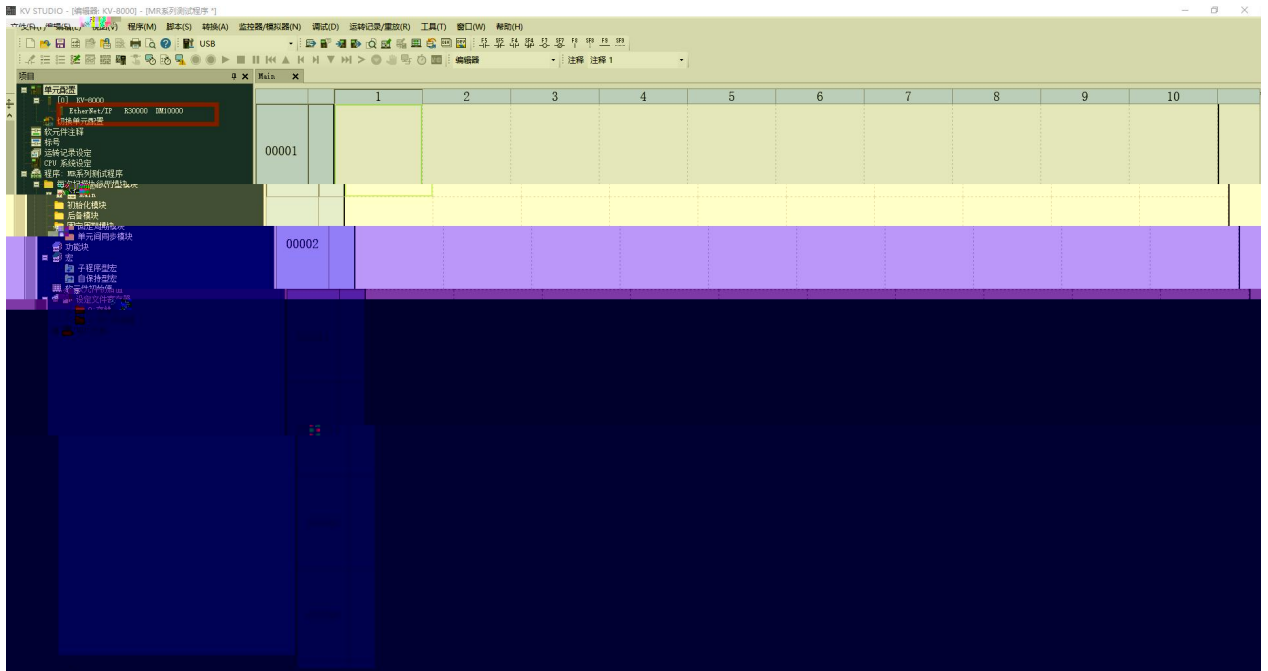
KV STUDIO - [编辑器: KV-8000] - [MR系列测试程序 *]

文件(F) 编辑(E) 视图(V) 程序(M) 脚本(S) 转换(A) 监控器/模拟器(N) 调试(D) 运转记录/重放(R) 工具(T) 窗口(W) 帮助(H)

USB

编辑器 注释 注释 1

项目

Main

单元配置
[0] KV-8000
EtherNet/IP R30000 DM10000
切换单元配置
软元件注释
标号
运转记录设定
CPU 系统设定
程序: MR系列测试程序
每次扫描执行型模块
Main
初始化模块
后备模块
固定周期模块
单元间同步模块
功能块
宏
子程序型宏
自保持型宏
软元件初始值
设定文件夹

| | | 1 | 2 | 3 | 4 | 5 | 6 | 7 | 8 | 9 | 10 |
|---|---|---|---|---|---|---|---|---|---|---|---|
| 00001 | | | | | | | | | | | |
| 00002 | | | | | | | | | | | |